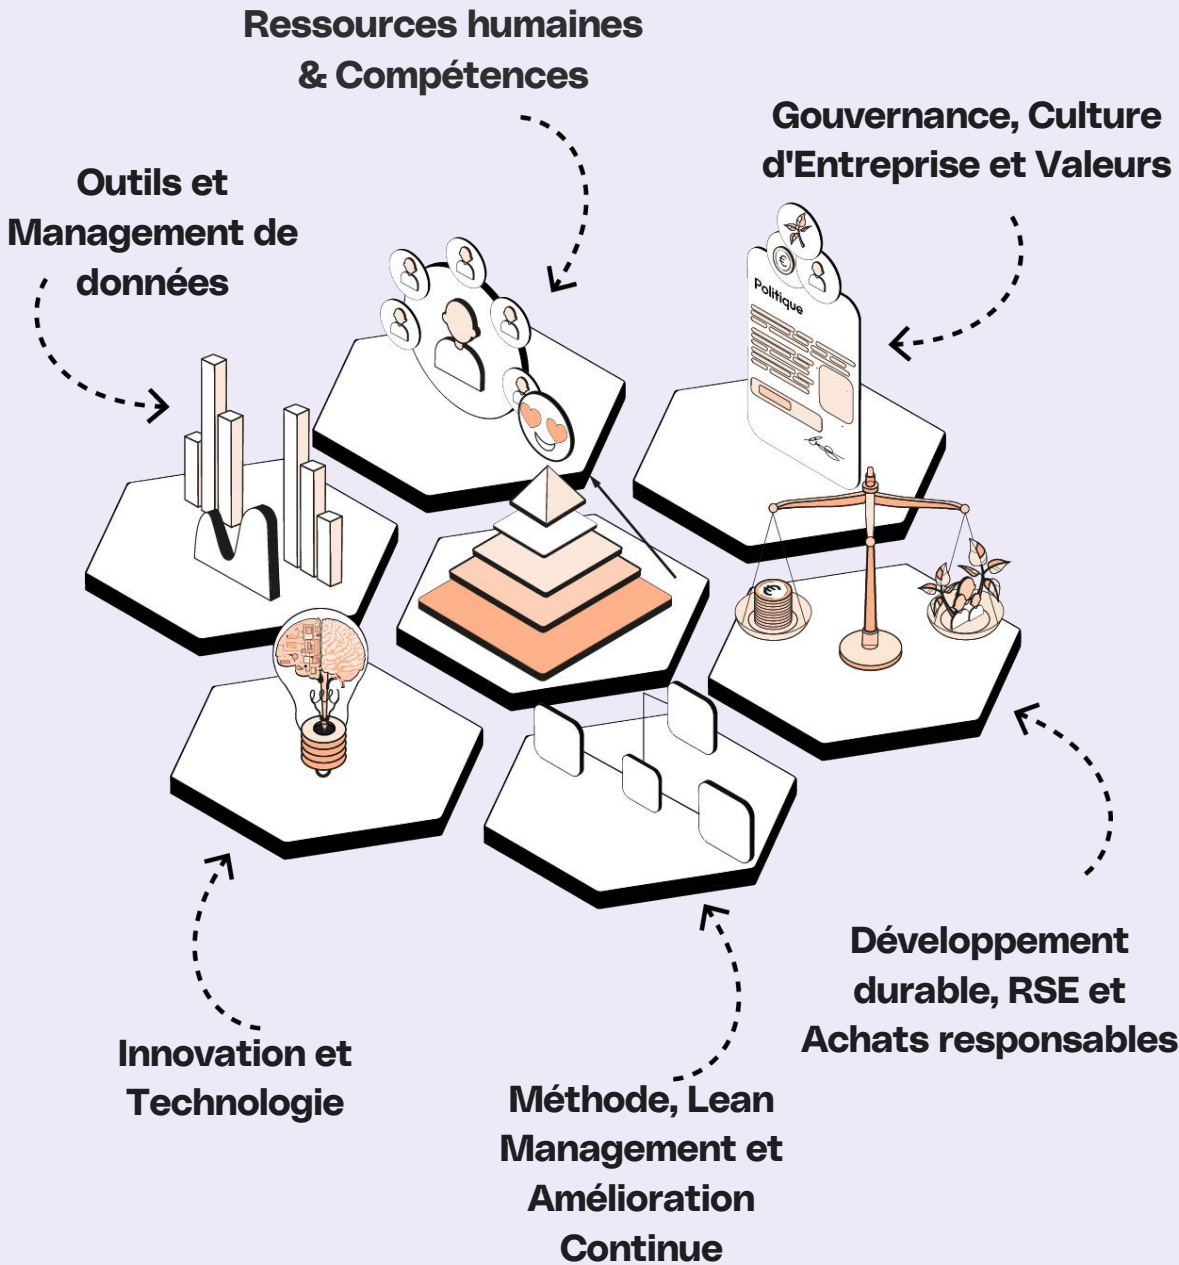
Ressources humaines & Compétences

Gouvernance, Culture d'Entreprise et Valeurs

Outils et Management de données

Politique

Développement durable, RSE et Achats responsables

Innovation et Technologie

Méthode, Lean Management et Amélioration Continue